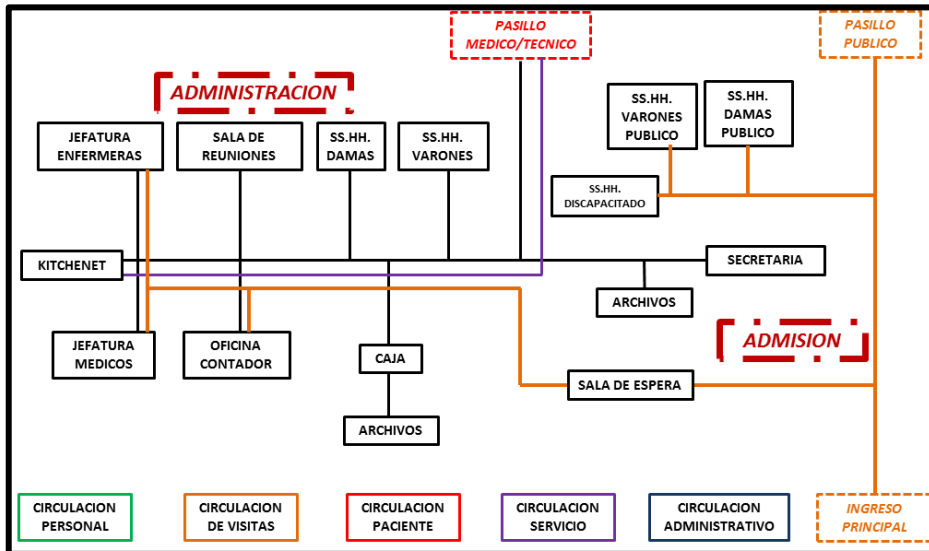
PASILLO MEDICO/TECNICO

PASILLO PUBLICO

ADMINISTRACION

SS.HH. VARONES PUBLICO

SS.HH. DAMAS PUBLICO

JEFATURA ENFERMERAS

SALA DE REUNIONES

SS.HH. DAMAS

SS.HH. VARONES

SS.HH. DISCAPACITADO

KITCHENET

SECRETARIA

ARCHIVOS

JEFATURA MEDICOS

OFICINA CONTADOR

CAJA

ADMISION

SALA DE ESPERA

ARCHIVOS

CIRCULACION PERSONAL

CIRCULACION DE VISITAS

CIRCULACION PACIENTE

CIRCULACION SERVICIO

CIRCULACION ADMINISTRATIVO

INGRESO PRINCIPAL